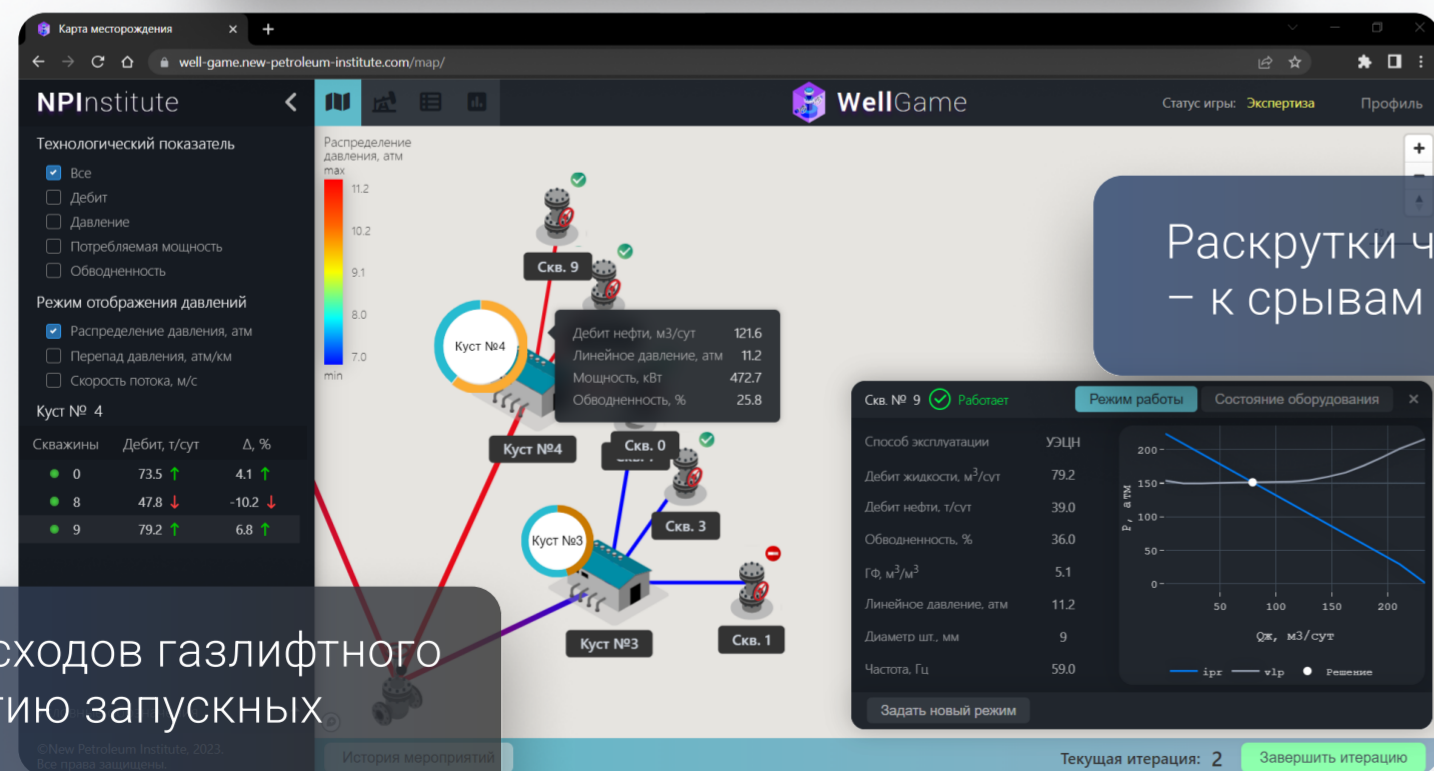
Карта месторождения ×
well-game.new-petroleum-institute.com/map/

NPIInstitute
WellGame
Статус игры: Экспертиза
Профиль

Технологический показатель
Все
Дебит
Давление
Потребляемая мощность
Обводненность
Режим отображения давлений
Распределение давления, атм
Перепад давления, атм/км
Скорость потока, м/с
Куст № 4

| Скважины | Дебит, т/сут | Δ, % |
|---|---|---|
| 0 | 73.5 ↑ | 4.1 ↑ |
| 8 | 47.8 ↓ | -10.2 ↓ |
| 9 | 79.2 ↑ | 6.8 ↑ |

Распределение давления, атм
max
11.2
10.2
9.1
8.0
7.0
min

Скв. 9
Куст №4
Дебит нефти, м3/сут 121.6
Линейное давление, атм 11.2
Мощность, кВт 472.7
Обводненность, % 25.8
Куст №4
Скв. 0
Скв. 3
Куст №3
Куст №3
Скв. 1

Раскрутки ч
– к срывам

Скв. № 9 Работает
Режим работы
Состояние оборудования

| | |
|---|---|
| Способ эксплуатации | УЭЦН |
| Дебит жидкости, м$^3$/сут | 79.2 |
| Дебит нефти, т/сут | 39.0 |
| Обводненность, % | 36.0 |
| ГФ, м$^3$/м$^3$ | 5.1 |
| Линейное давление, атм | 11.2 |
| Диаметр шт., мм | 9 |
| Частота, Гц | 59.0 |

200
150
100
50
0
P, атм
50 100 150 200
Qж, м3/сут
ipr vlp Решение

Задать новый режим

сходов газлифтного
тию запускных

©New Petroleum Institute, 2023.
Все права защищены.
История мероприятий
Текущая итерация: 2
Завершить итерацию